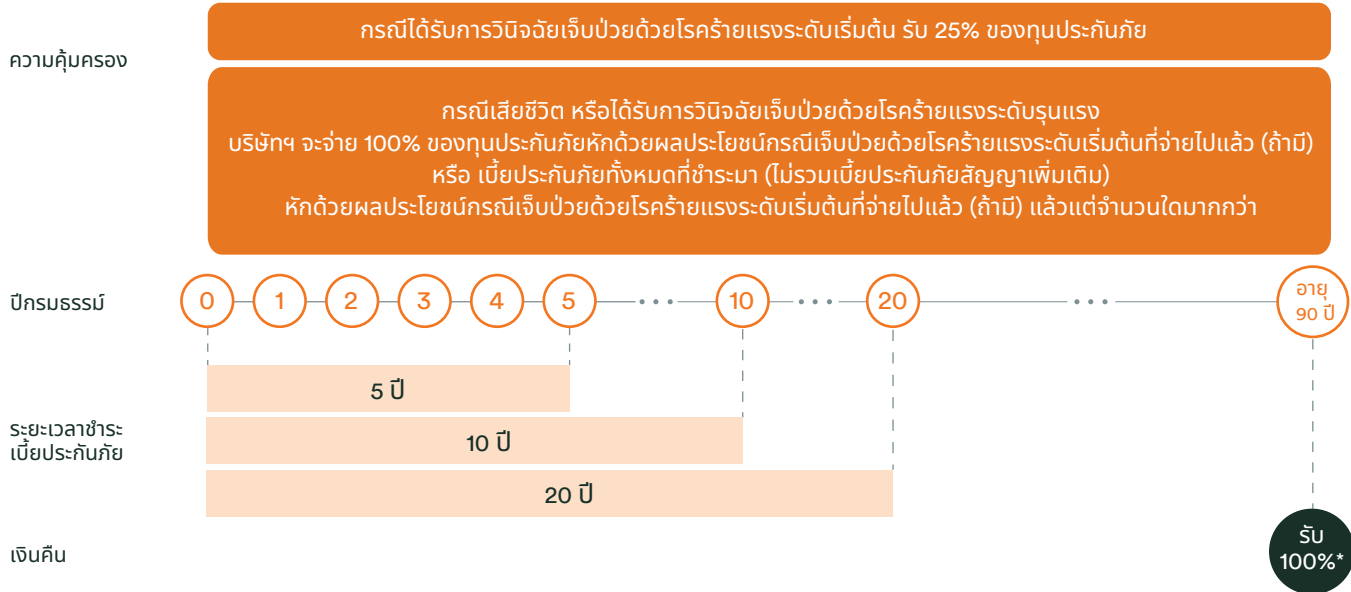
ความคุ้มครอง

กรณีได้รับการวินิจฉัยเจ็บป่วยด้วยโรคร้ายแรงระดับเริ่มต้น รับ 25% ของทุนประกันภัย

กรณีเสียชีวิต หรือได้รับการวินิจฉัยเจ็บป่วยด้วยโรคร้ายแรงระดับรุนแรง บริษัทฯ จะจ่าย 100% ของทุนประกันภัยหักด้วยผลประโยชน์กรณีเจ็บป่วยด้วยโรคร้ายแรงระดับเริ่มต้นที่จ่ายไปแล้ว (ถ้ามี) หรือ เบี้ยประกันภัยทั้งหมดที่ชำระมา (ไม่รวมเบี้ยประกันภัยสัญญาเพิ่มเติม) หักด้วยผลประโยชน์กรณีเจ็บป่วยด้วยโรคร้ายแรงระดับเริ่มต้นที่จ่ายไปแล้ว (ถ้ามี) แล้วแต่จำนวนใดมากกว่า

ปีกรมธรรม์

0 1 2 3 4 5 ... 10 ... 20 ... อายุ 90 ปี

ระยะเวลาชำระเบี้ยประกันภัย

5 ปี

10 ปี

20 ปี

เงินคืน

รับ 100%*